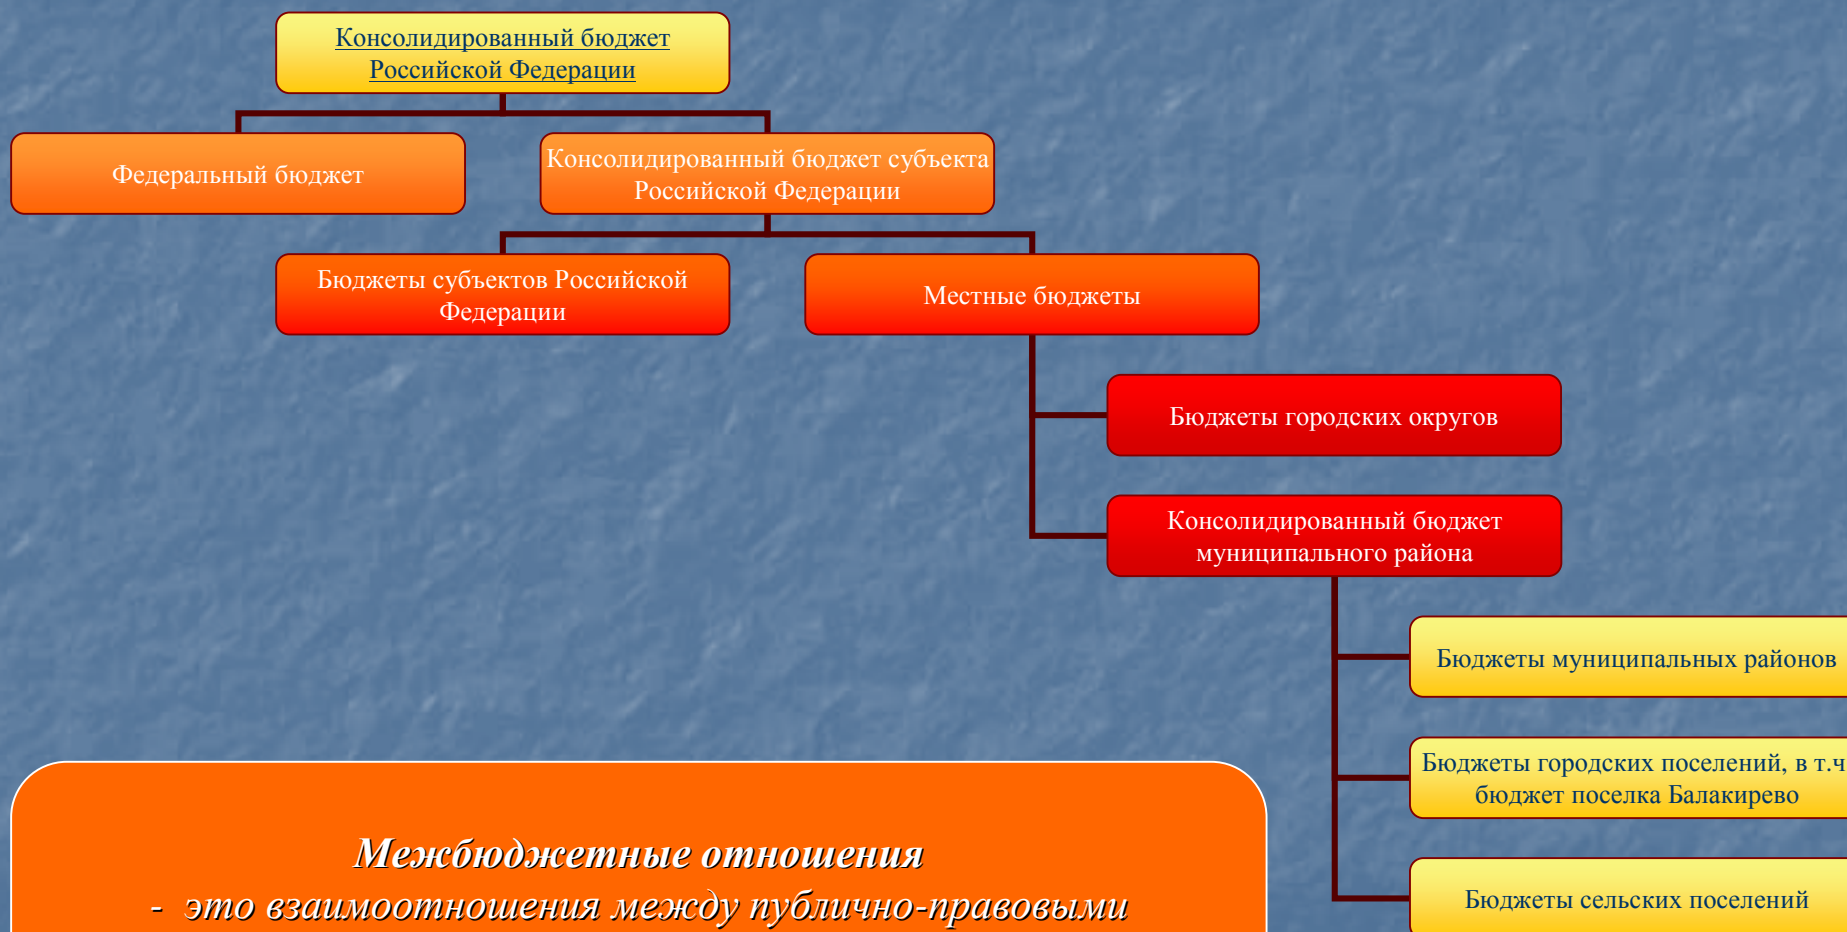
Консолидированный бюджет Российской Федерации

Федеральный бюджет

Консолидированный бюджет субъекта Российской Федерации

Бюджеты субъектов Российской Федерации

Местные бюджеты

Бюджеты городских округов

Консолидированный бюджет муниципального района

Бюджеты муниципальных районов

Бюджеты городских поселений, в т.ч бюджет поселка Балакирево

Бюджеты сельских поселений

Межбюджетные отношения
- это взаимоотношения между публично-правовыми